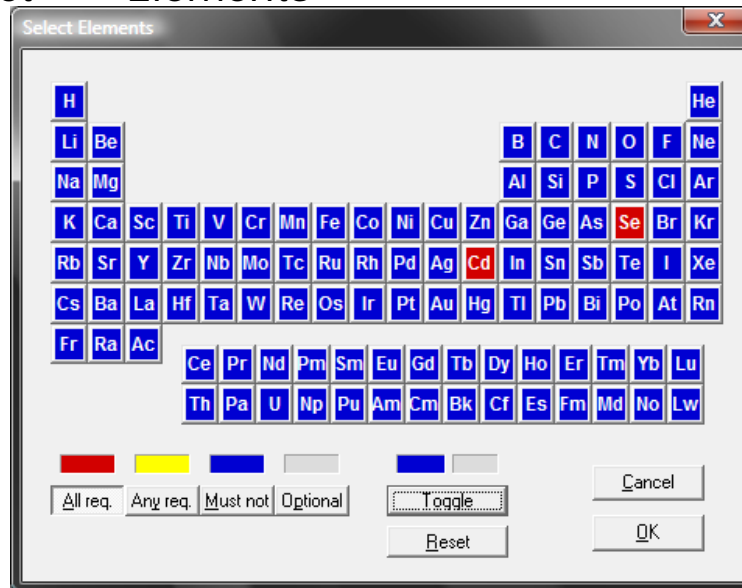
Select Elements

H He
Li Be B C N O F Ne
Na Mg Al Si P S Cl Ar
K Ca Sc Ti V Cr Mn Fe Co Ni Cu Zn Ga Ge As Se Br Kr
Rb Sr Y Zr Nb Mo Tc Ru Rh Pd Ag Cd In Sn Sb Te I Xe
Cs Ba La Hf Ta W Re Os Ir Pt Au Hg Tl Pb Bi Po At Rn
Fr Ra Ac
Ce Pr Nd Pm Sm Eu Gd Tb Dy Ho Er Tm Yb Lu
Th Pa U Np Pu Am Cm Bk Cf Es Fm Md No Lw

All req. Any req. Must not Optional
Toggle
Reset
Cancel
OK